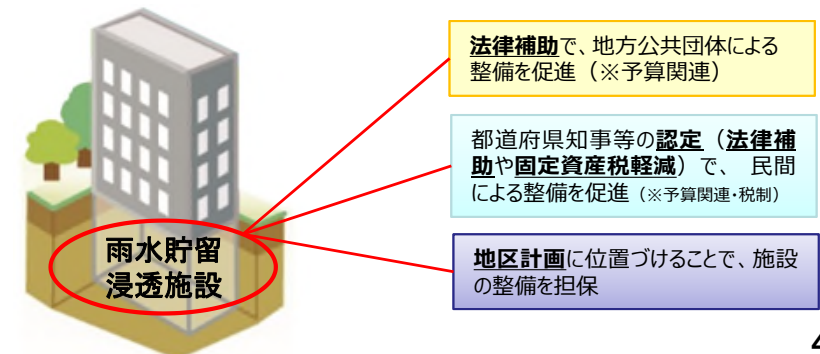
雨水貯留
浸透施設

法律補助で、地方公共団体による整備を促進（※予算関連）

都道府県知事等の認定（法律補助や固定資産税軽減）で、 民間による整備を促進（※予算関連・税制）

地区計画に位置づけることで、施設の整備を担保

4